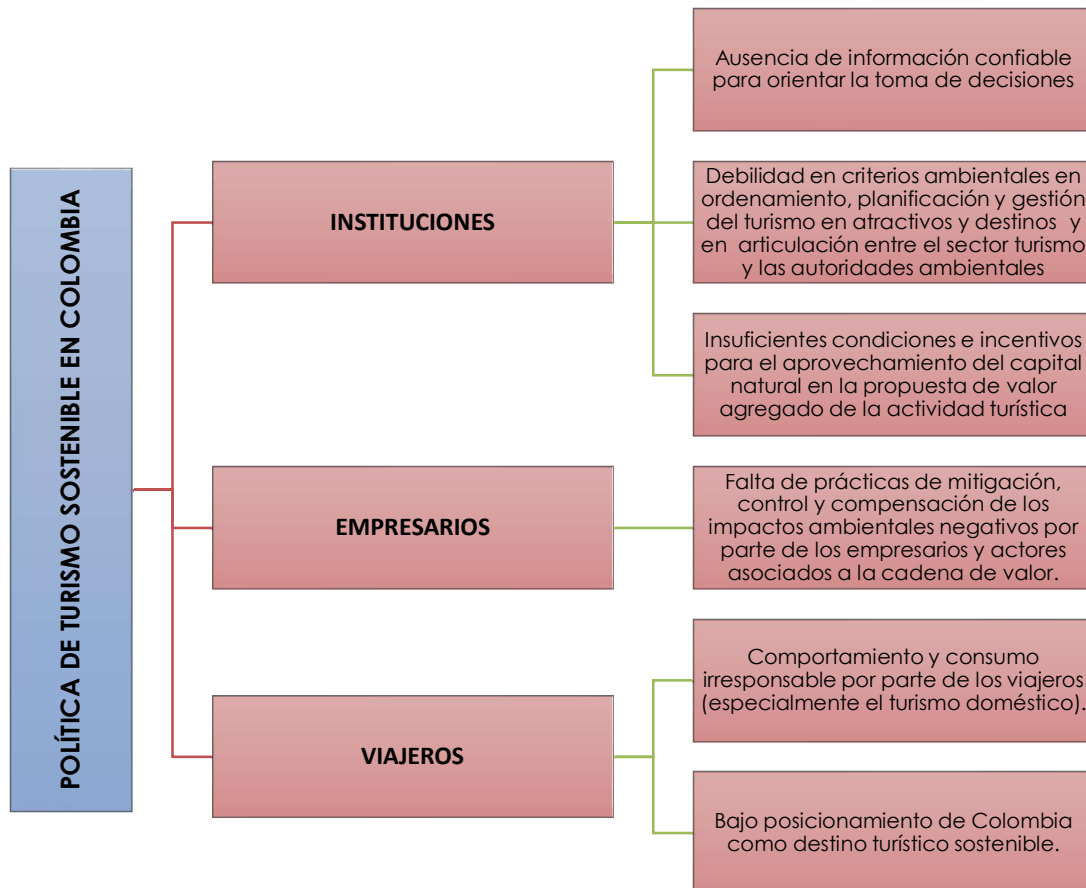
POLÍTICA DE TURISMO SOSTENIBLE EN COLOMBIA

INSTITUCIONES

Ausencia de información confiable para orientar la toma de decisiones

Debilidad en criterios ambientales en ordenamiento, planificación y gestión del turismo en atractivos y destinos y en articulación entre el sector turismo y las autoridades ambientales

Insuficientes condiciones e incentivos para el aprovechamiento del capital natural en la propuesta de valor agregado de la actividad turística

EMPRESARIOS

Falta de prácticas de mitigación, control y compensación de los impactos ambientales negativos por parte de los empresarios y actores asociados a la cadena de valor.

VIAJEROS

Comportamiento y consumo irresponsable por parte de los viajeros (especialmente el turismo doméstico).

Bajo posicionamiento de Colombia como destino turístico sostenible.